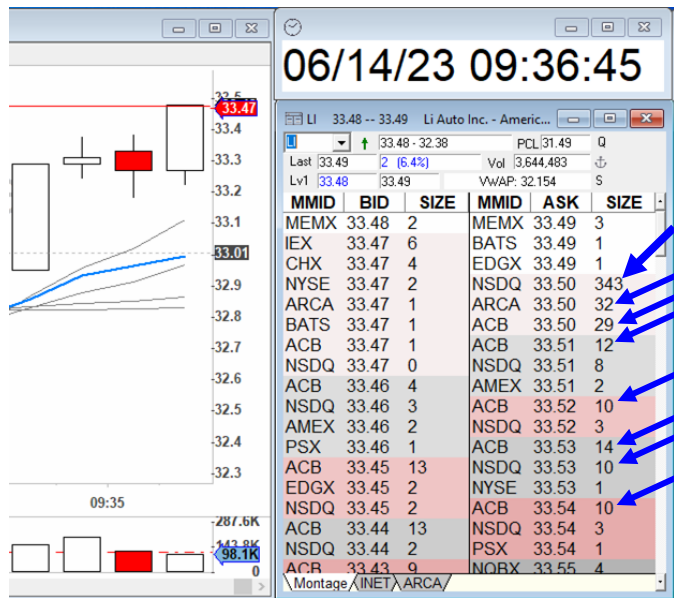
33.5
33.47
33.4
33.3
33.2
33.1
33.01
32.9
32.8
32.7
32.6
32.5
32.4
32.3
09:35
287.6K
143.8K
98.1K
0

06/14/23 09:36:45

LI 33.48 -- 33.49 Li Auto Inc. - Americ...

LI | 33.48 - 32.38 | PCL 31.49 | Q
Last 33.49 | 2 (6.4%) | Vol 3,644,483
Lv1 33.48 | 33.49 | VWAP: 32.154 | S

| MMID | BID | SIZE | MMID | ASK | SIZE |
|---|---|---|---|---|---|
| MEMX | 33.48 | 2 | MEMX | 33.49 | 3 |
| IEX | 33.47 | 6 | BATS | 33.49 | 1 |
| CHX | 33.47 | 4 | EDGX | 33.49 | 1 |
| NYSE | 33.47 | 2 | NSDQ | 33.50 | 343 |
| ARCA | 33.47 | 1 | ARCA | 33.50 | 32 |
| BATS | 33.47 | 1 | ACB | 33.50 | 29 |
| ACB | 33.47 | 1 | ACB | 33.51 | 12 |
| NSDQ | 33.47 | 0 | NSDQ | 33.51 | 8 |
| ACB | 33.46 | 4 | AMEX | 33.51 | 2 |
| NSDQ | 33.46 | 3 | ACB | 33.52 | 10 |
| AMEX | 33.46 | 2 | NSDQ | 33.52 | 3 |
| PSX | 33.46 | 1 | ACB | 33.53 | 14 |
| ACB | 33.45 | 13 | NSDQ | 33.53 | 10 |
| EDGX | 33.45 | 2 | NYSE | 33.53 | 1 |
| NSDQ | 33.45 | 2 | ACB | 33.54 | 10 |
| ACB | 33.44 | 13 | NSDQ | 33.54 | 3 |
| NSDQ | 33.44 | 2 | PSX | 33.54 | 1 |
| ACB | 33.43 | 9 | NOBX | 33.55 | 4 |

Montage | INET | ARCA